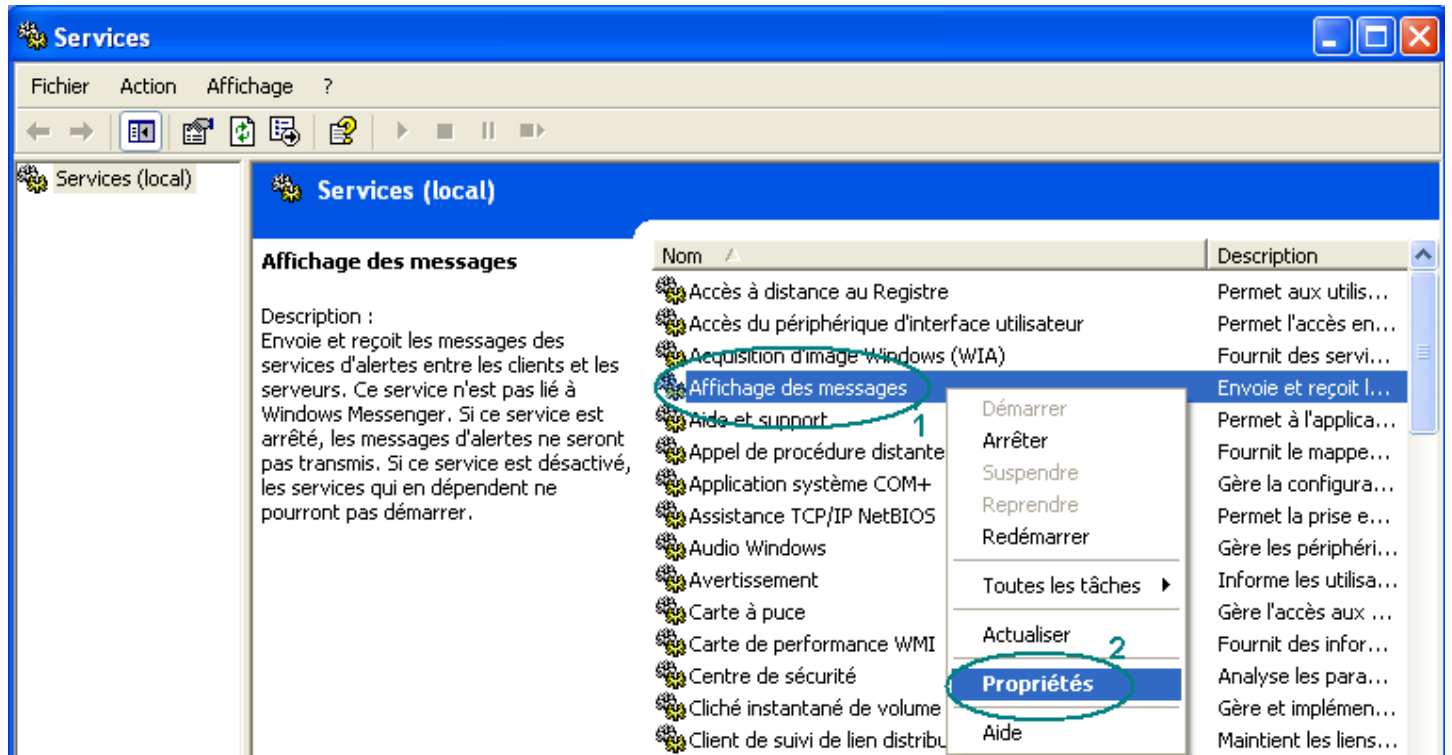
Services

Fichier Action Affichage ?

Services (local)

Services (local)

Affichage des messages

Description :
Envoie et reçoit les messages des services d'alertes entre les clients et les serveurs. Ce service n'est pas lié à Windows Messenger. Si ce service est arrêté, les messages d'alertes ne seront pas transmis. Si ce service est désactivé, les services qui en dépendent ne pourront pas démarrer.

| Nom | Description |
|---|---|
| Accès à distance au Registre | Permet aux utilis... |
| Accès du périphérique d'interface utilisateur | Permet l'accès en... |
| Acquisition d'image Windows (WIA) | Fournit des servi... |
| Affichage des messages | Envoie et reçoit l... |
| Aide et support | Permet à l'applica... |
| Appel de procédure distante | Fournit le mappe... |
| Application système COM+ | Gère la configura... |
| Assistance TCP/IP NetBIOS | Permet la prise e... |
| Audio Windows | Gère les périphéri... |
| Avertissement | Informe les utilisa... |
| Carte à puce | Gère l'accès aux ... |
| Carte de performance WMI | Fournit des infor... |
| Centre de sécurité | Analyse les para... |
| Cliché instantané de volume | Gère et implémen... |
| Client de suivi de lien distribu | Maintient les liens... |

1

Démarrer
Arrêter
Suspendre
Reprendre
Redémarrer
Toutes les tâches
Actualiser
2
Propriétés
Aide